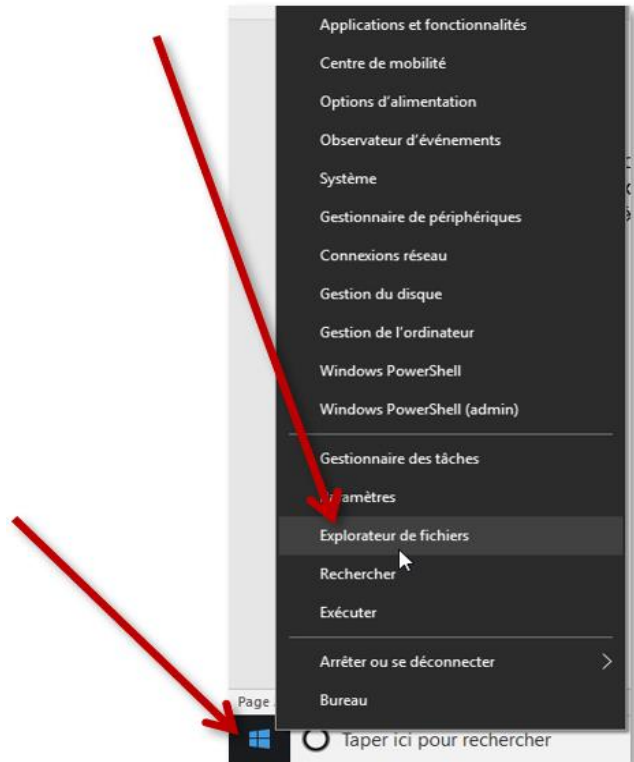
Applications et fonctionnalités
Centre de mobilité
Options d'alimentation
Observateur d'événements
Système
Gestionnaire de périphériques
Connexions réseau
Gestion du disque
Gestion de l'ordinateur
Windows PowerShell
Windows PowerShell (admin)
Gestionnaire des tâches
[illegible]amètres
Explorateur de fichiers
Rechercher
Exécuter
Arrêter ou se déconnecter
Bureau
Page
Taper ici pour rechercher